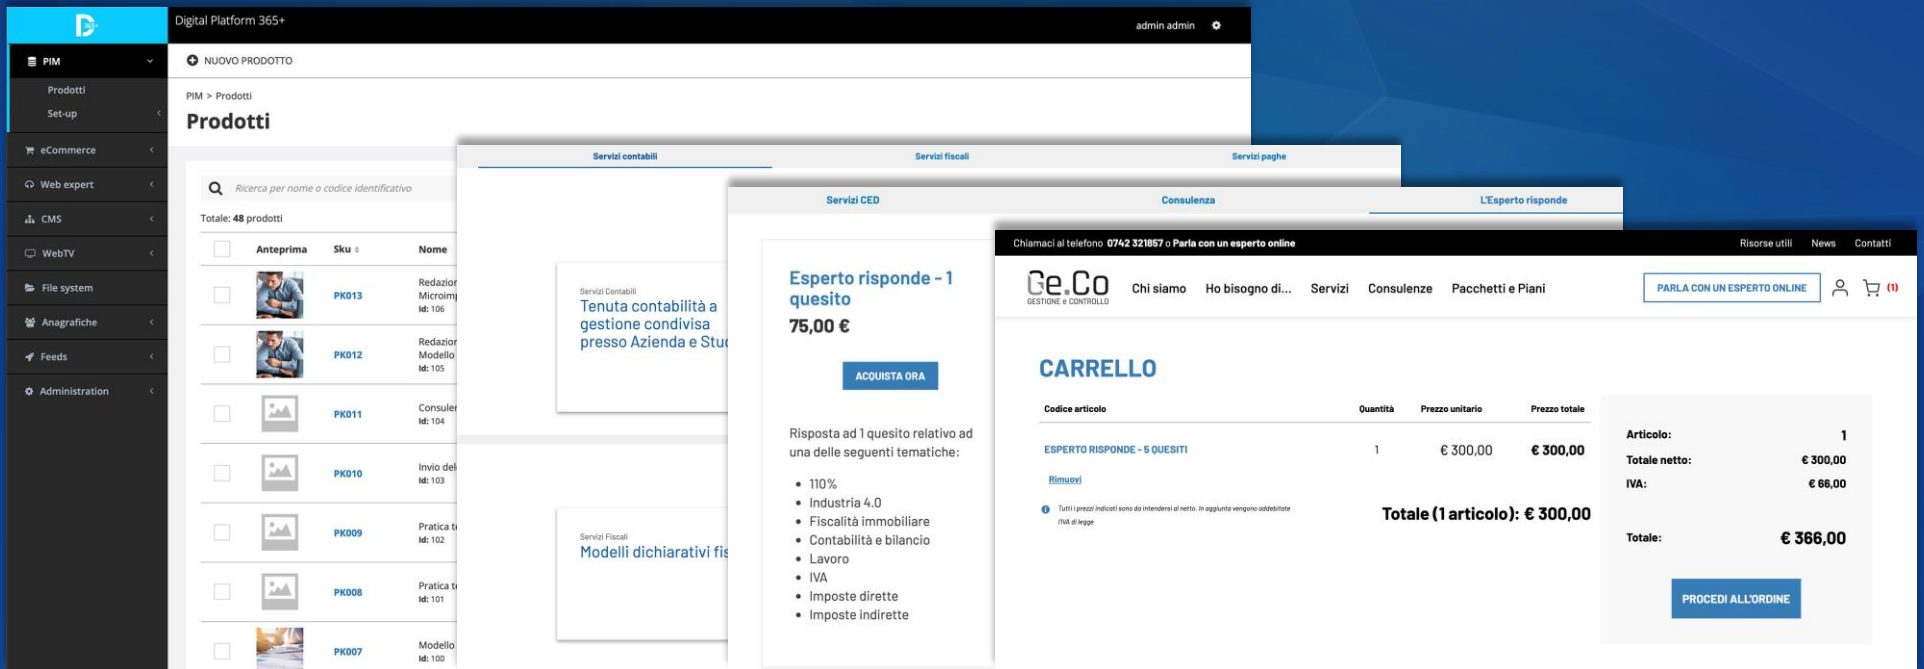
Digital Platform 365+

admin admin

PIM
Prodotti
Set-up
eCommerce
Web expert
CMS
WebTV
File system
Anagrafiche
Feeds
Administration

NUOVO PRODOTTO

PIM > Prodotti

Prodotti

Ricerca per nome o codice identificativo

Totale: 48 prodotti

| | Anteprima | Sku | Nome |
|---|---|---|---|
| | | PK013 | Redazior Microimp Id: 106 |
| | | PK012 | Redazior Modello Id: 105 |
| | | PK011 | Consuler Id: 104 |
| | | PK010 | Invio del Id: 103 |
| | | PK009 | Pratica t Id: 102 |
| | | PK008 | Pratica t Id: 101 |
| | | PK007 | Modello Id: 100 |

Servizi contabili | Servizi fiscali | Servizi paghe

Servizi Contabili
Tenuta contabilità a gestione condivisa presso Azienda e Stu

Servizi Fiscali
Modelli dichiarativi fis

Servizi CED | Consulenza | L'Esperto risponde

Esperto risponde - 1 quesito
75,00 €

ACQUISTA ORA

Risposta ad 1 quesito relativo ad una delle seguenti tematiche:

- 110%
- Industria 4.0
- Fiscalità immobiliare
- Contabilità e bilancio
- Lavoro
- IVA
- Imposte dirette
- Imposte indirette

Chiamaci al telefono 0742 321857 o Parla con un esperto online

Risorse utili News Contatti

Ge.Co GESTIONE e CONTROLLO

Chi siamo Ho bisogno di... Servizi Consulenze Pacchetti e Piani

PARLA CON UN ESPERTO ONLINE (1)

CARRELLO

| Codice articolo | Quantità | Prezzo unitario | Prezzo totale |
|---|---|---|---|
| ESPERTO RISPONDE - 5 QUESITI | 1 | € 300,00 | € 300,00 |

Rimuovi

Tutti i prezzi indicati sono da intendersi al netto. In aggiunta vengono addebitate IVA di legge

Totale (1 articolo): € 300,00

Articolo: 1
Totale netto: € 300,00
IVA: € 66,00

Totale: € 366,00

PROCEDI ALL'ORDINE